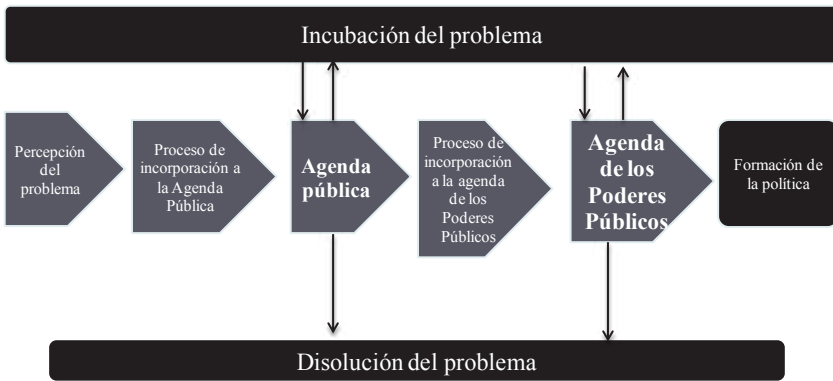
Incubación del problema

Percepción del problema

Proceso de incorporación a la Agenda Pública

Agenda pública

Proceso de incorporación a la agenda de los Poderes Públicos

Agenda de los Poderes Públicos

Formación de la política

Disolución del problema